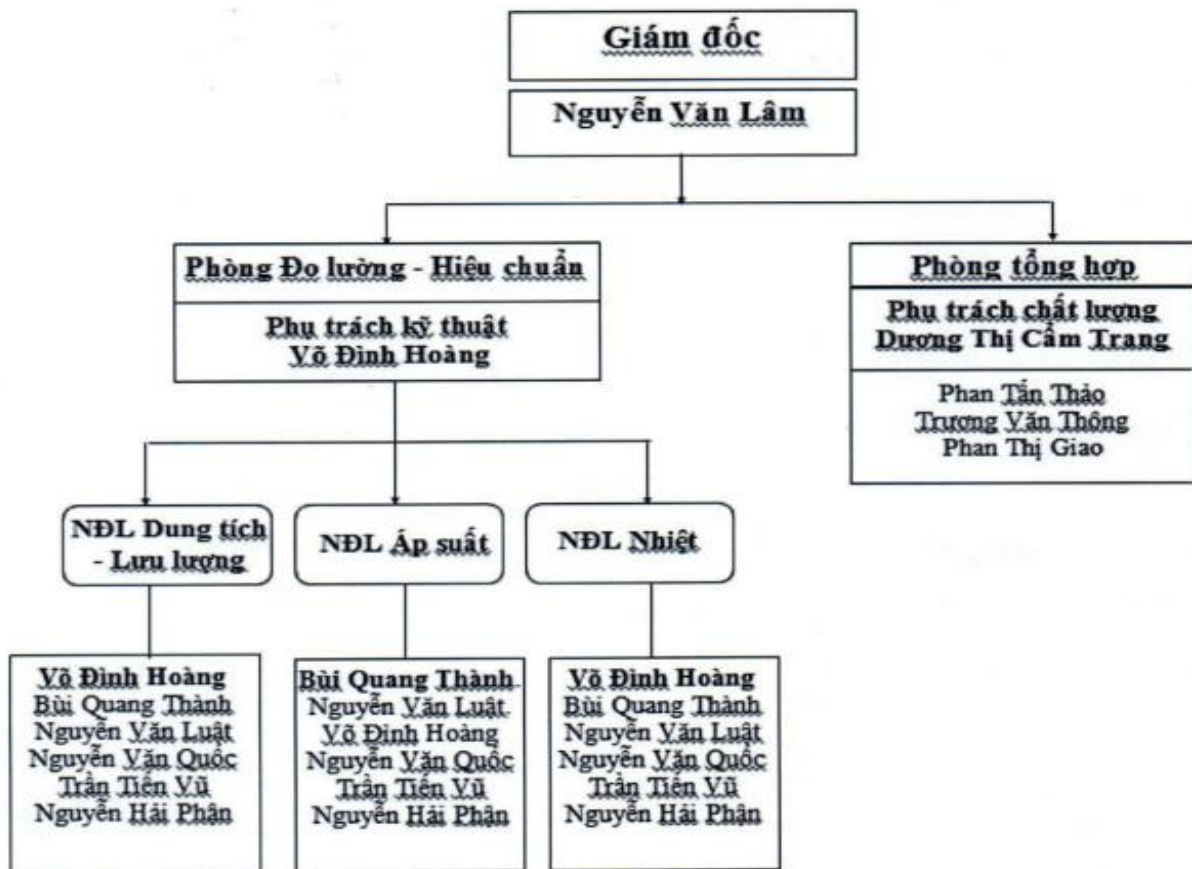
Giám đốc

Nguyễn Văn Lâm

Phòng Đo lường - Hiệu chuẩn

Phụ trách kỹ thuật
Võ Đình Hoàng

Phòng tổng hợp

Phụ trách chất lượng
Dương Thị Cẩm Trang

Phan Tấn Thảo
Trương Văn Thông
Phan Thị Giao

NĐL Dung tích - Lưu lượng

NĐL Áp suất

NĐL Nhiệt

Võ Đình Hoàng
Bùi Quang Thành
Nguyễn Văn Luật
Nguyễn Văn Quốc
Trần Tiến Vũ
Nguyễn Hải Phận

Bùi Quang Thành
Nguyễn Văn Luật
Võ Đình Hoàng
Nguyễn Văn Quốc
Trần Tiến Vũ
Nguyễn Hải Phận

Võ Đình Hoàng
Bùi Quang Thành
Nguyễn Văn Luật
Nguyễn Văn Quốc
Trần Tiến Vũ
Nguyễn Hải Phận